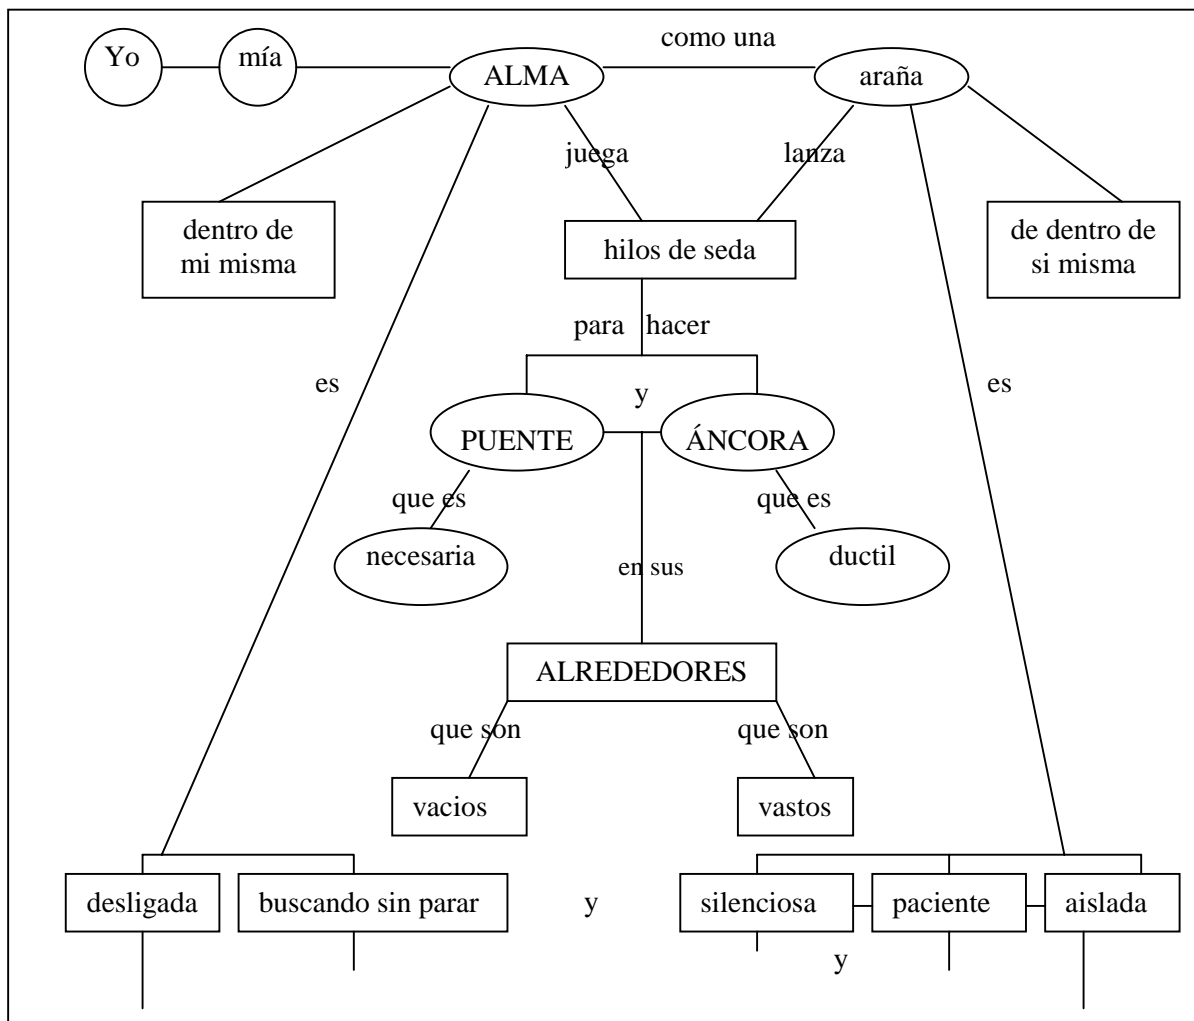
Yo

mía

ALMA

como una

araña

juega

lanza

dentro de mi misma

hilos de seda

de dentro de si misma

para hacer

es

y

es

PUENTE

ÁNCORA

que es

que es

necesaria

en sus

ductil

ALREDEDORES

que son

que son

vacios

vastos

desligada

buscando sin parar

y

silenciosa

paciente

aislada

y